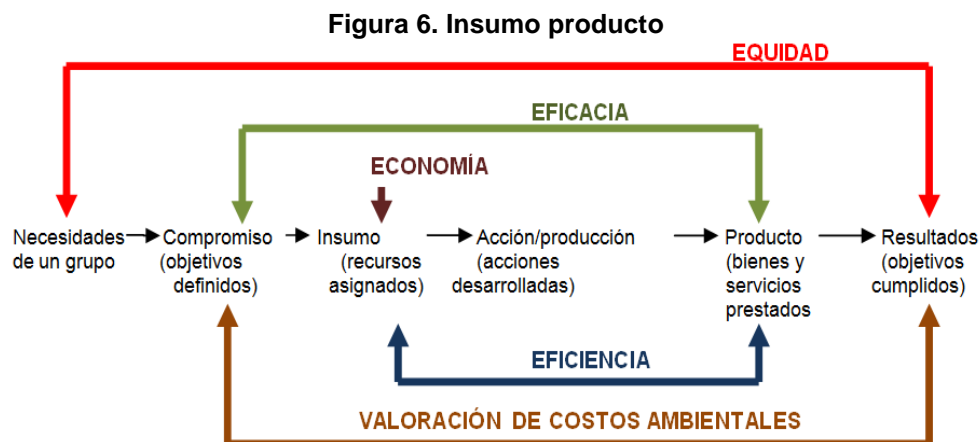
Figura 6. Insumo producto

EQUIDAD

EFICACIA

ECONOMÍA

Necesidades de un grupo

Compromiso (objetivos definidos)

Insumo (recursos asignados)

Acción/producción (acciones desarrolladas)

Producto (bienes y servicios prestados)

Resultados (objetivos cumplidos)

EFICIENCIA

VALORACIÓN DE COSTOS AMBIENTALES